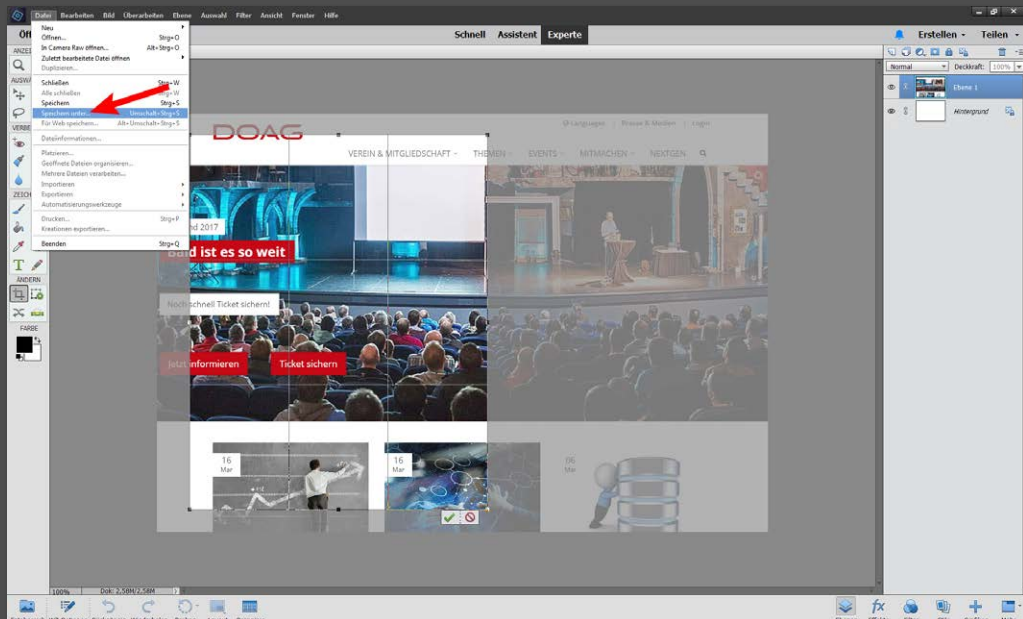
Datei Bearbeiten Bild Überarbeiten Ebene Auswahl Filter Ansicht Fenster Hilfe

Neu
Öffnen... Strg+O
In Camera Raw öffnen... Alt+Strg+O
Zuletzt bearbeitete Datei öffnen
Duplizieren...
Schließen Strg+W
Alle schließen Alt+Strg+W
Speichern Strg+S
Speichern unter... Umschalt+Strg+S
Für Web speichern... Alt+Umschalt+Strg+S
Dateiinformationen...
Platzieren...
Geöffnete Dateien organisieren...
Mehrere Dateien verarbeiten...
Importieren
Exportieren
Automatisierungswerkzeuge
Drucken... Strg+P
Kreationen exportieren...
Beenden Strg+Q

Schnell Assistent Experte
Erstellen Teilen

Normal Deckkraft: 100%
Ebene 1
Hintergrund

ANZEIG
AUSWA
VERBE
ZEICH
ÄNDERN
FARBE

DOAG
VEREIN & MITGLIEDSCHAFT THEMEN EVENTS MITMACHEN NEXTGEN
Languages | Presse & Medien | Login
nd 2017
Bald ist es so weit
Noch schnell Ticket sichern!
Jetzt informieren
Ticket sichern
16 Mar
16 Mar
16 Mar

100% Dok: 2,58M/2,58M